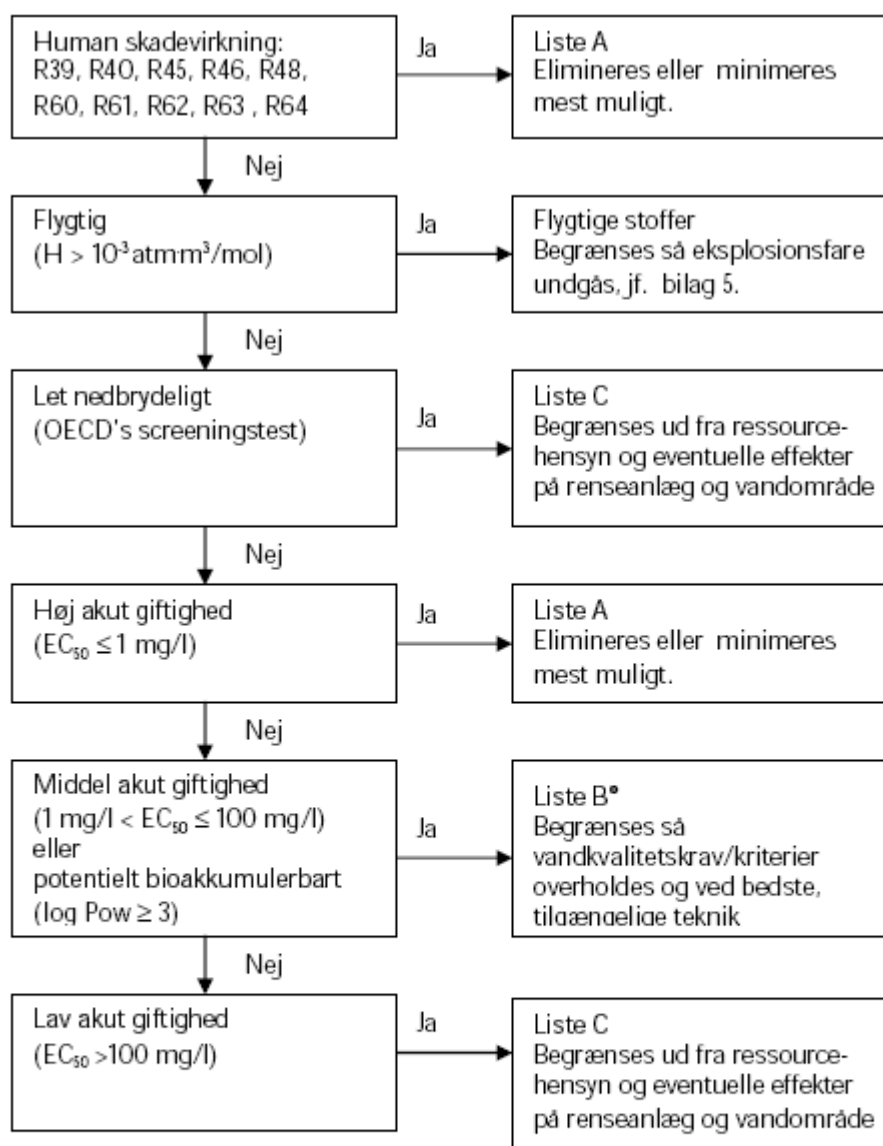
Human skadevirkning: R39, R4O, R45, R46, R48, R60, R61, R62, R63 , R64

Ja

Liste A
Elimineres eller minimeres mest muligt.

Nej

Flygtig
(H > $10^{-3}$ atm·m³/mol)

Ja

Flygtige stoffer
Begrænses så eksplosionsfare undgås, jf. bilag 5.

Nej

Let nedbrydeligt
(OECD's screeningstest)

Ja

Liste C
Begrænses ud fra ressourcehensyn og eventuelle effekter på renseanlæg og vandområde

Nej

Høj akut giftighed
($EC_{50} \leq 1$ mg/l)

Ja

Liste A
Elimineres eller minimeres mest muligt.

Nej

Middel akut giftighed
(1 mg/l < $EC_{50} \leq 100$ mg/l)
eller
potentielt bioakkumulerbart
(log Pow ≥ 3)

Ja

Liste B*
Begrænses så vandkvalitetskrav/kriterier overholdes og ved bedste, tilgængelige teknik

Nej

Lav akut giftighed
($EC_{50}$ >100 mg/l)

Ja

Liste C
Begrænses ud fra ressourcehensyn og eventuelle effekter på renseanlæg og vandområde